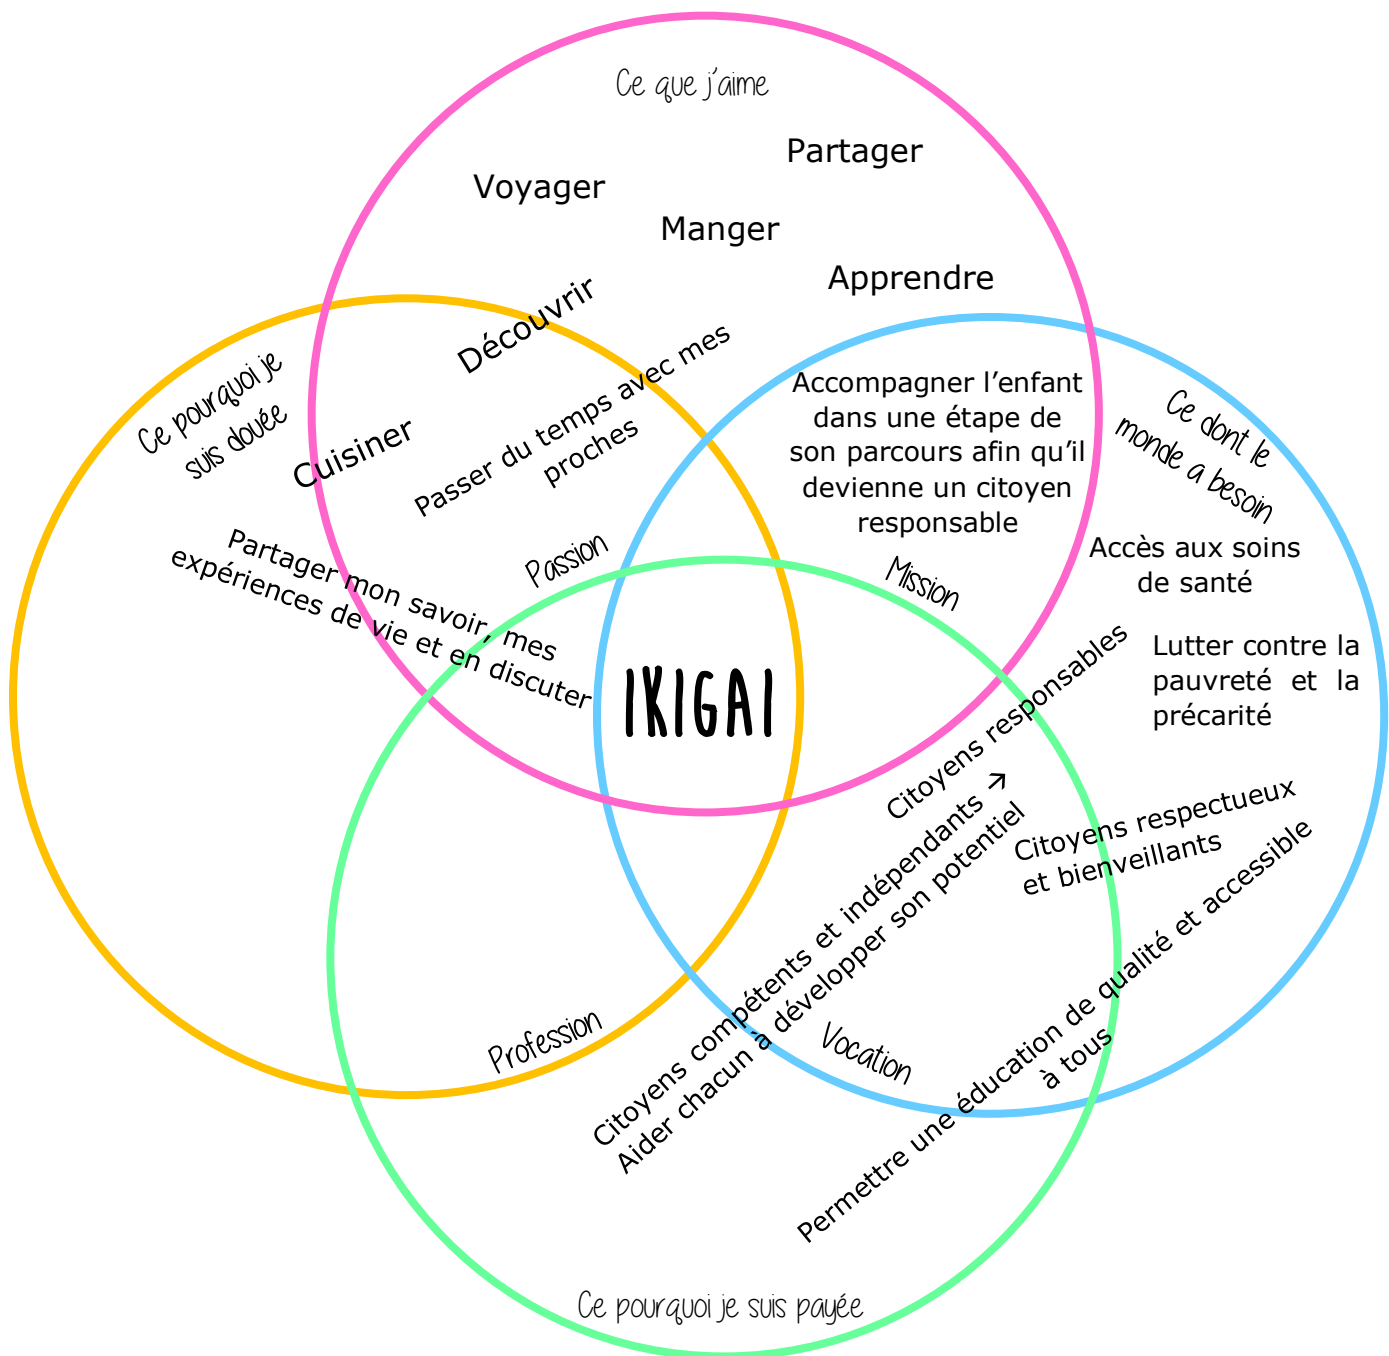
Ce que j'aime

Partager

Voyager

Manger

Apprendre

Découvrir

Ce pourquoi je suis douée

Cuisiner

Passer du temps avec mes proches

Accompagner l'enfant dans une étape de son parcours afin qu'il devienne un citoyen responsable

Ce dont le monde a besoin

Accès aux soins de santé

Partager mon savoir, mes expériences de vie et en discuter

Passion

Mission

Lutter contre la pauvreté et la précarité

IKIGAI

Citoyens responsables

Citoyens compétents et indépendants →

Aider chacun à développer son potentiel

Citoyens respectueux et bienveillants

Permettre une éducation de qualité et accessible à tous

Profession

Vocation

Ce pourquoi je suis payée